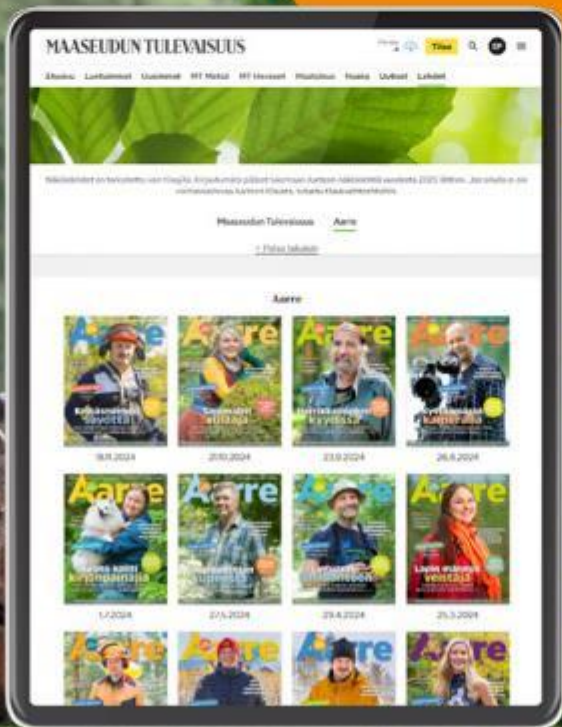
MAASEUDUN TULEVAISUUS

Tilaa

Etusivu Luetuimmat Uusimmat MT Metsä MT Hevoset Maatalous Ruoka Uutiset Lehdet

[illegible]

Maaseudun Tulevaisuus Aarre

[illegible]

Aarre

Aarre
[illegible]
18.11.2024

Aarre
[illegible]
21.10.2024

Aarre
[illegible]
23.9.2024

Aarre
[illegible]
26.8.2024

Aarre
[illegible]
1.7.2024

Aarre
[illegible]
27.5.2024

Aarre
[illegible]
29.4.2024

Aarre
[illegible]
25.3.2024

Aarre

Aarre

Aarre

Aarre